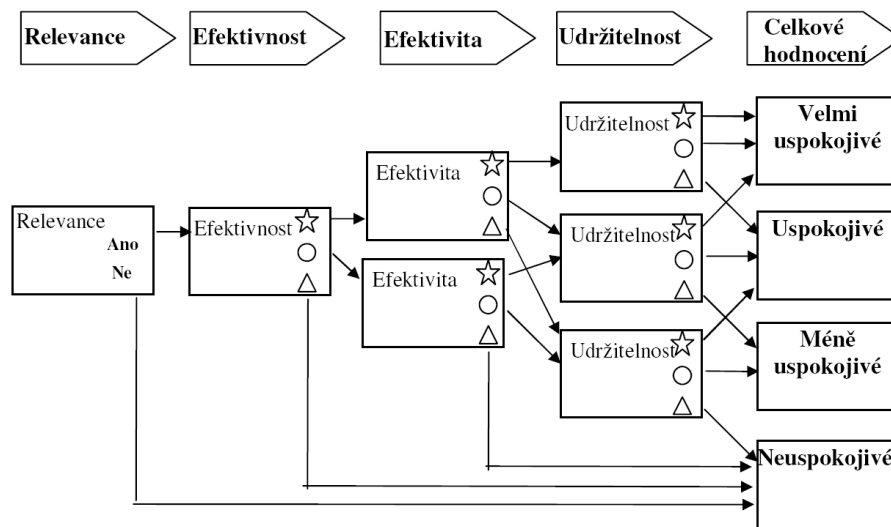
Relevance
Efektivnost
Efektivita
Udržitelnost
Celkové hodnocení

Relevance
Ano
Ne

Efektivnost ☆ ○ △

Efektivita ☆ ○ △

Efektivita ☆ ○ △

Udržitelnost ☆ ○ △

Udržitelnost ☆ ○ △

Udržitelnost ☆ ○ △

Velmi uspokojivé

Uspokojivé

Méně uspokojivé

Neuspokojivé